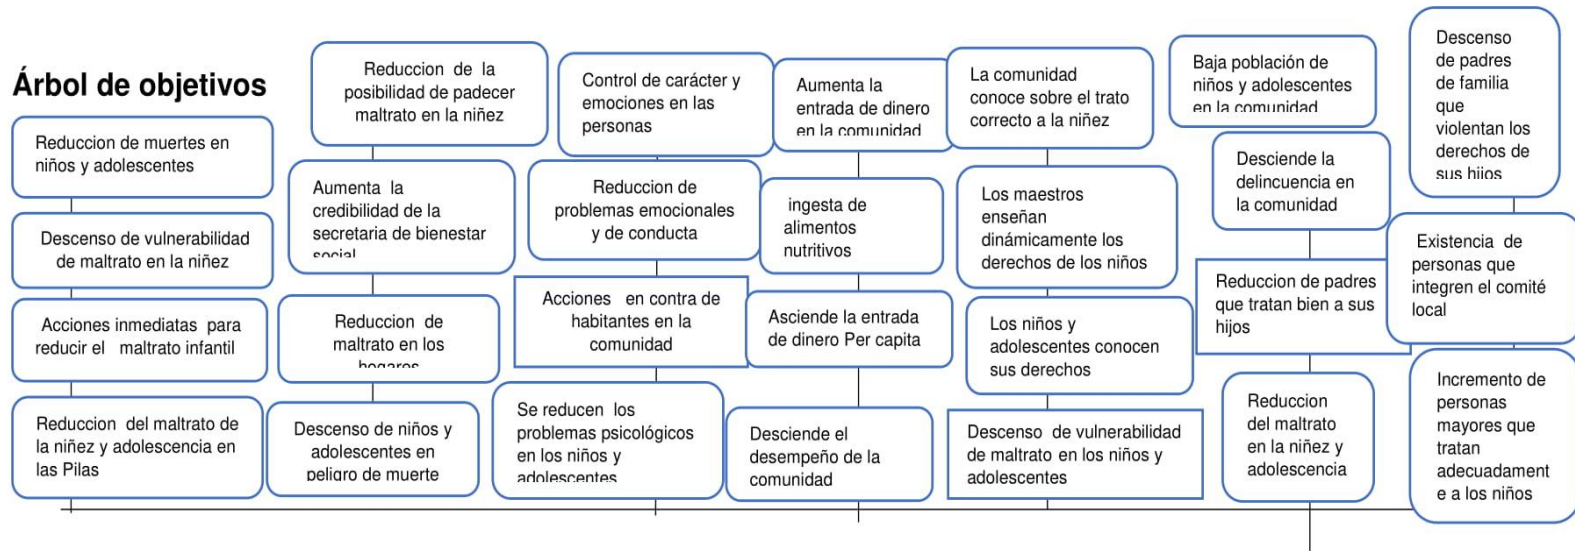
Árbol de objetivos

Reduccion de muertes en niños y adolescentes

Descenso de vulnerabilidad de maltrato en la niñez

Acciones inmediatas para reducir el maltrato infantil

Reduccion del maltrato de la niñez y adolescencia en las Pilas

Reduccion de la posibilidad de padecer maltrato en la niñez

Aumenta la credibilidad de la secretaria de bienestar social

Reduccion de maltrato en los hogares

Descenso de niños y adolescentes en peligro de muerte

Control de carácter y emociones en las personas

Reduccion de problemas emocionales y de conducta

Acciones en contra de habitantes en la comunidad

Se reducen los problemas psicológicos en los niños y adolescentes

Aumenta la entrada de dinero en la comunidad

ingesta de alimentos nutritivos

Asciende la entrada de dinero Per capita

Desciende el desempeño de la comunidad

La comunidad conoce sobre el trato correcto a la niñez

Los maestros enseñan dinámicamente los derechos de los niños

Los niños y adolescentes conocen sus derechos

Descenso de vulnerabilidad de maltrato en los niños y adolescentes

Baja población de niños y adolescentes en la comunidad

Desciende la delincuencia en la comunidad

Reduccion de padres que tratan bien a sus hijos

Reduccion del maltrato en la niñez y adolescencia

Descenso de padres de familia que violentan los derechos de sus hijos

Existencia de personas que integren el comité local

Incremento de personas mayores que tratan adecuadamente a los niños